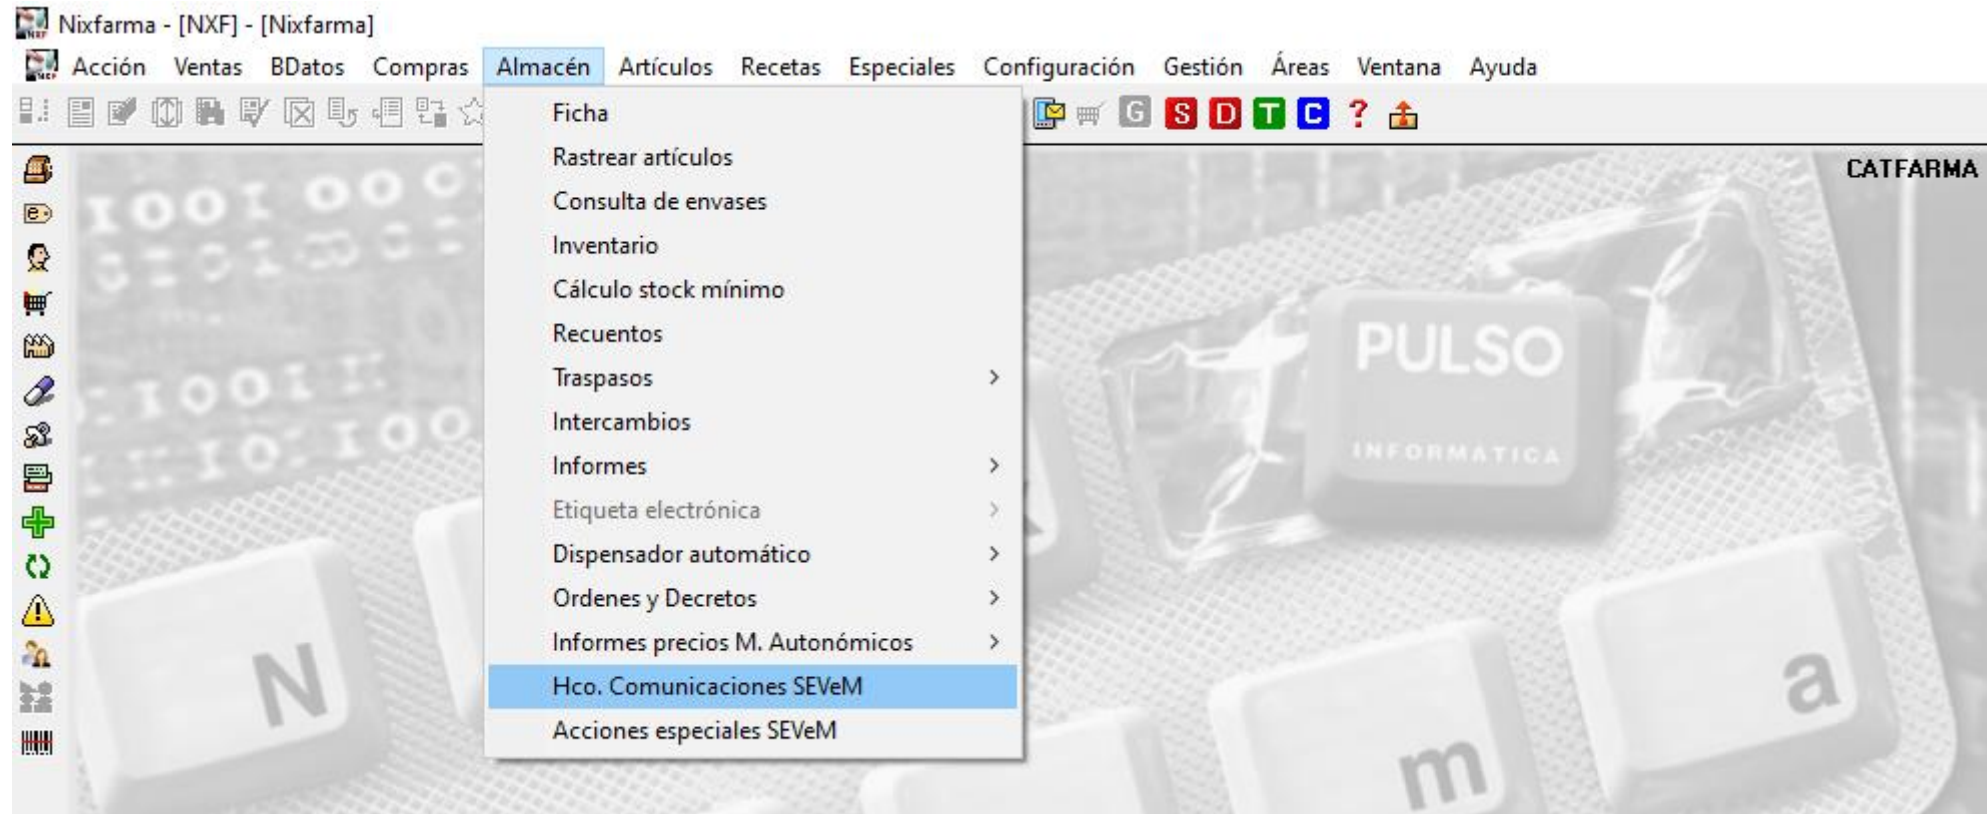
Nixfarma - [NXF] - [Nixfarma]

Acción Ventas BDatos Compras Almacén Artículos Recetas Especiales Configuración Gestión Áreas Ventana Ayuda

G S D T C ?

Ficha
Rastrear artículos
Consulta de envases
Inventario
Cálculo stock mínimo
Recuentos
Traspasos
Intercambios
Informes
Etiqueta electrónica
Dispensador automático
Ordenes y Decretos
Informes precios M. Autonómicos
Hco. Comunicaciones SEVeM
Acciones especiales SEVeM

CATFARMA

PULSO
INFORMATICA

N
m
a